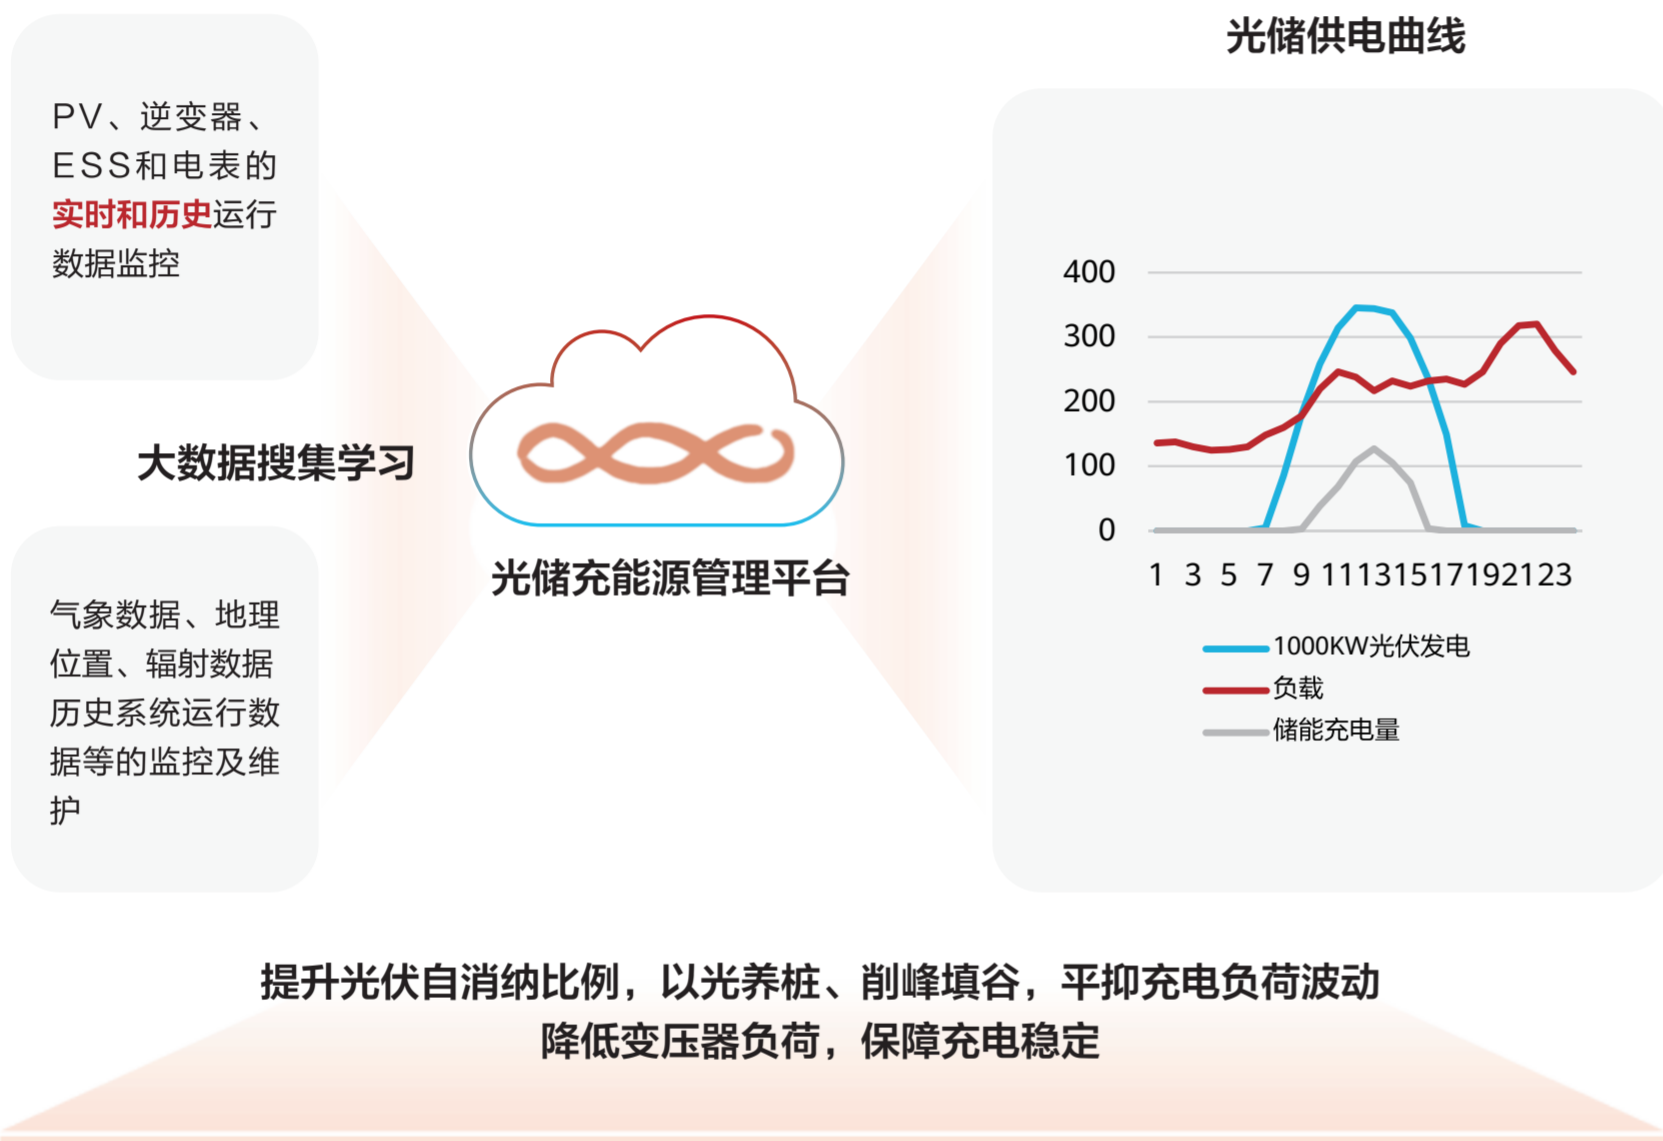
PV、逆变器、ESS和电表的实时和历史运行数据监控

大数据搜集学习

气象数据、地理位置、辐射数据历史系统运行数据等的监控及维护

光储充能源管理平台

光储供电曲线

400
300
200
100
0
1 3 5 7 9 11131517192123

1000KW光伏发电
负载
储能充电量

提升光伏自消纳比例，以光养桩、削峰填谷，平抑充电负荷波动
降低变压器负荷，保障充电稳定